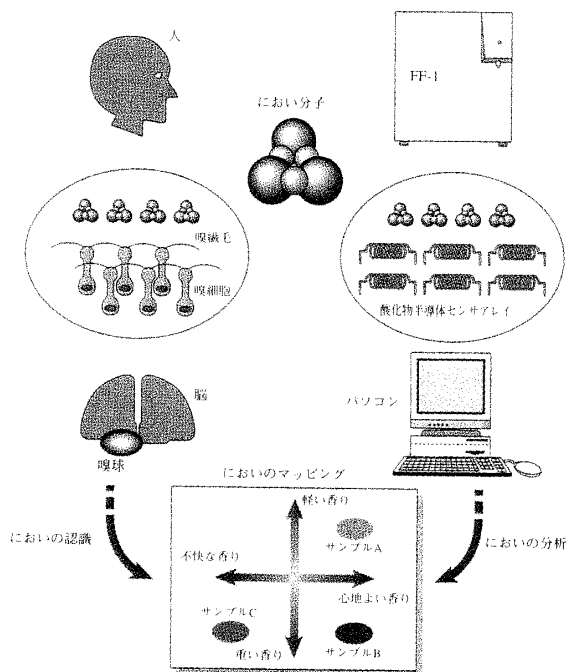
人

FF-1

におい分子

嗅繊毛

嗅細胞

酸化物半導体センサアレイ

脳

嗅球

パソコン

においのマッピング

軽い香り

サンプルA

不快な香り

心地よい香り

サンプルC

重い香り

サンプルB

においの認識

においの分析